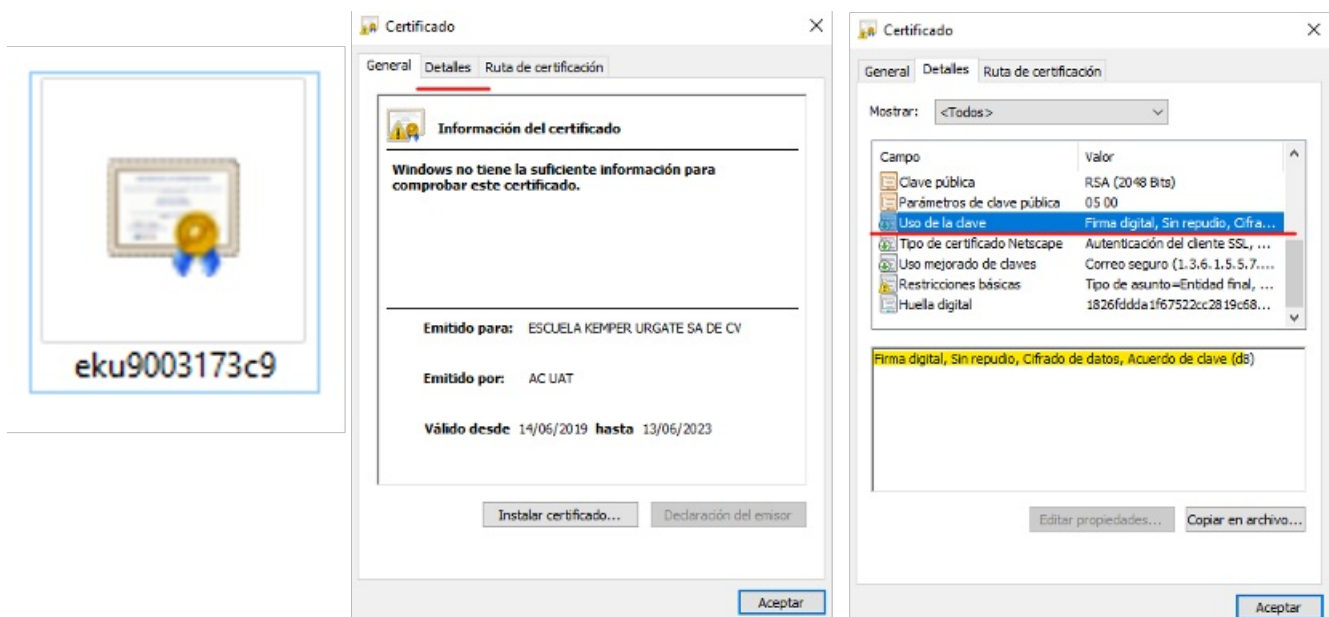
eku9003173c9

Certificado ×

General Detalles Ruta de certificación

Información del certificado

Windows no tiene la suficiente información para comprobar este certificado.

Emitido para: ESCUELA KEMPER URGATE SA DE CV

Emitido por: AC UAT

Válido desde 14/06/2019 hasta 13/06/2023

Instalar certificado... Declaración del emisor

Aceptar

Certificado ×

General Detalles Ruta de certificación

Mostrar: <Todos>

| Campo | Valor |
|---|---|
| Clave pública | RSA (2048 Bits) |
| Parámetros de clave pública | 05 00 |
| Uso de la clave | Firma digital, Sin repudio, Cifra... |
| Tipo de certificado Netscape | Autenticación del cliente SSL, ... |
| Uso mejorado de claves | Correo seguro (1.3.6.1.5.5.7.... |
| Restricciones básicas | Tipo de asunto=Entidad final, ... |
| Huella digital | 1826fddda1f67522cc2819c68... |

Firma digital, Sin repudio, Cifrado de datos, Acuerdo de clave (d8)

Editar propiedades... Copiar en archivo...

Aceptar